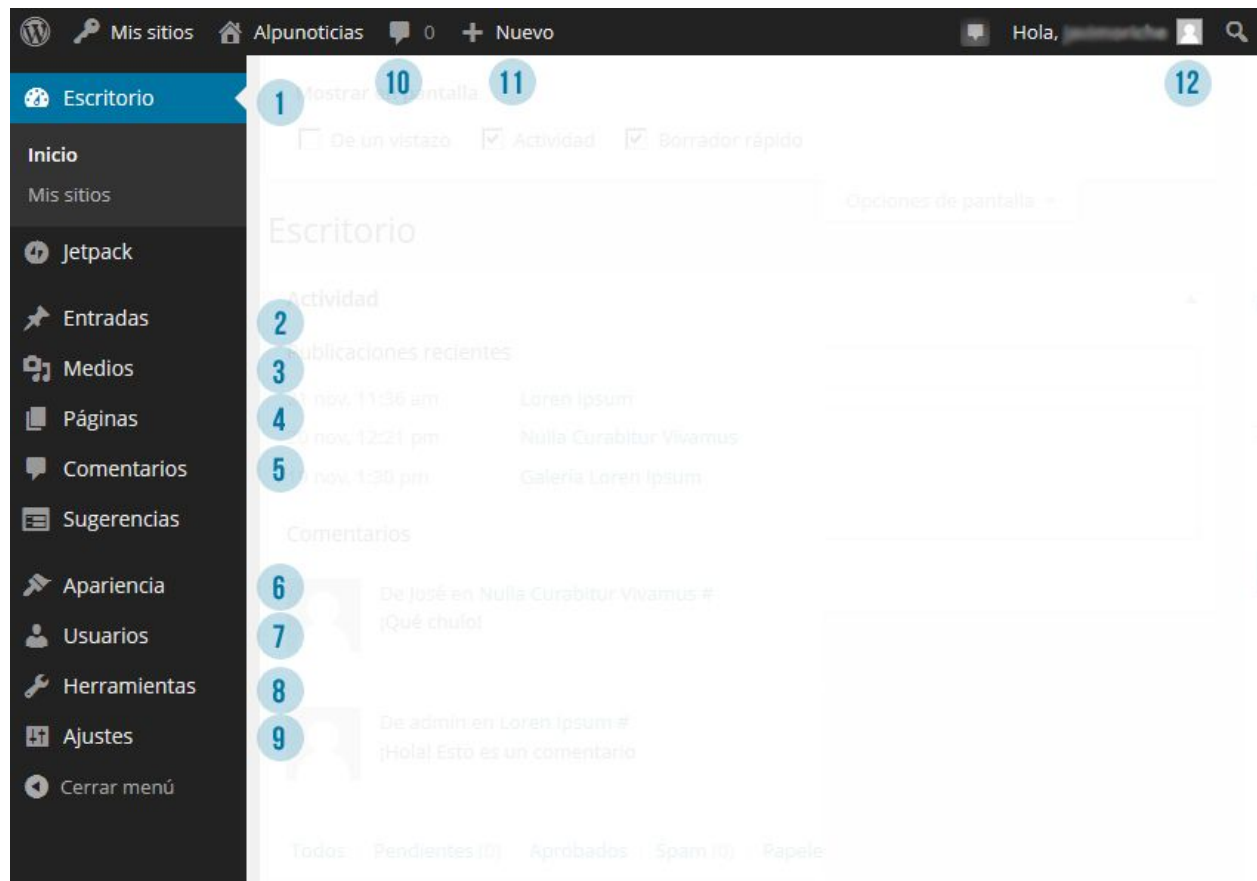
Mis sitios Alpunoticias 0 + Nuevo Hola, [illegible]

10 11 12

Escritorio 1
Inicio
Mis sitios
Jetpack
Entradas 2
Medios 3
Páginas 4
Comentarios 5
Sugerencias
Apariencia 6
Usuarios 7
Herramientas 8
Ajustes 9
Cerrar menú

Mostrar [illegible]antalla
De un vistazo Actividad Borrador rápido
Opciones de pantalla
Escritorio
Actividad
Publicaciones recientes
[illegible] nov, 11:36 am Loren Ipsum
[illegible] nov, 12:21 pm Nulla Curabitur Vivamus
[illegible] nov, 1:30 pm Galería Loren Ipsum
Comentarios
De José en Nulla Curabitur Vivamus #
¡Qué chulo!
De admin en Loren Ipsum #
¡Hola! Esto es un comentario
Todos Pendientes (0) Aprobados Spam (0) Papele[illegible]